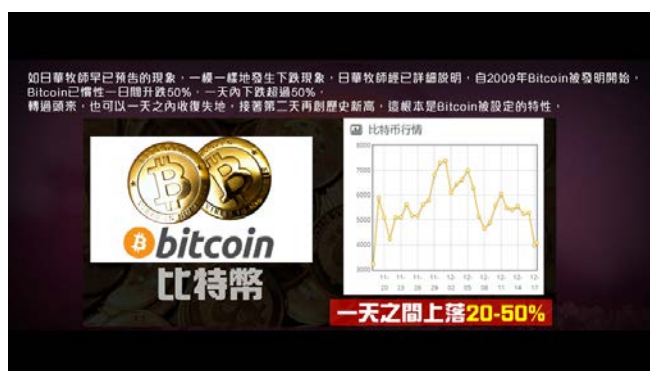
如日華牧師早已預告的現象，一樣一樣地發生下跌現象，日華牧師經已詳細說明，自2009年Bitcoin被發明開始，Bitcoin已慣性一日間升跌50%，一天內下跌超過50%，轉過頭來，也可以一天之內收復失地，接著第二天再創歷史新高，這根本是Bitcoin被設定的特性。

bitcoin
比特幣

比特币行情

8000
7000
6000
5000
4000
3000

11-20
11-23
11-26
11-29
12-02
12-05
12-08
12-11
12-14
12-17

一天之間上落20-50%